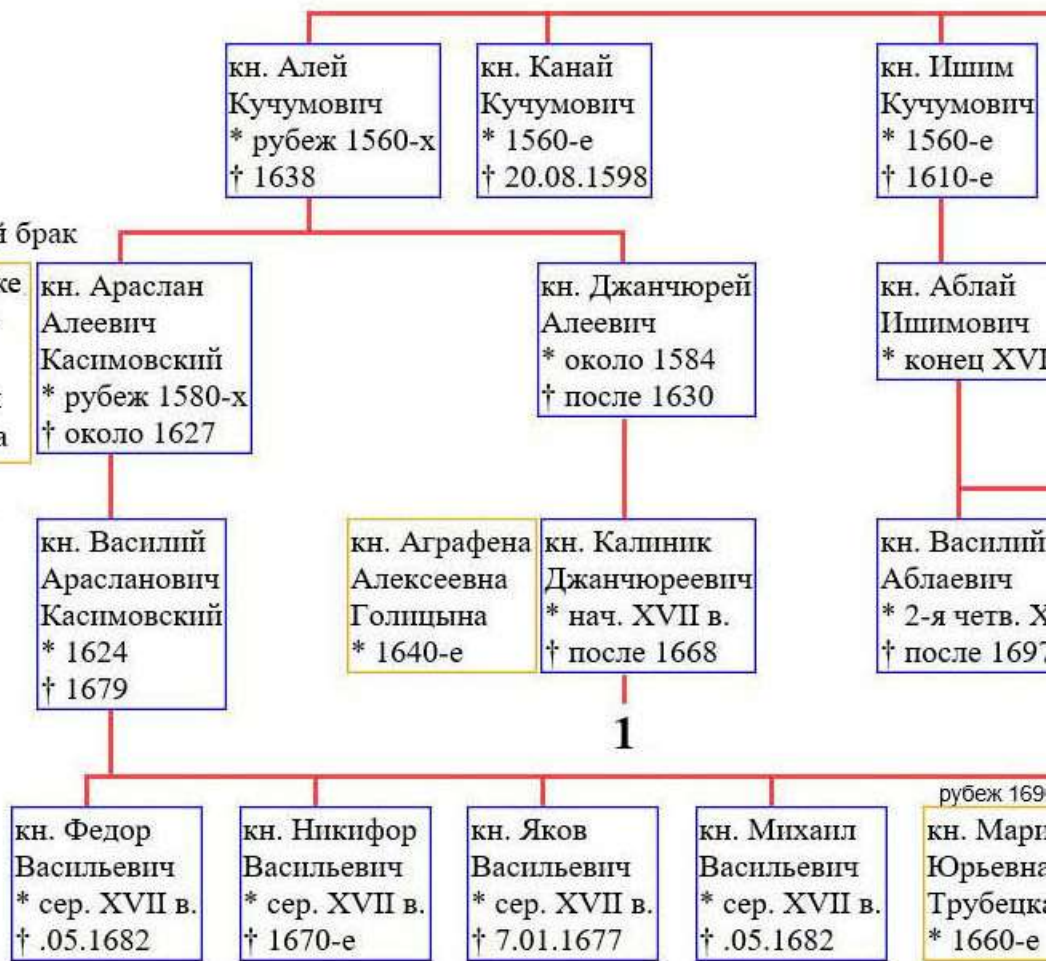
кн. Алей Кучумович
* рубеж 1560-х
† 1638

кн. Канай Кучумович
* 1560-е
† 20.08.1598

кн. Ишим Кучумович
* 1560-е
† 1610-е

й брак

ке
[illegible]
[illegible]
а

кн. Араслан Алеевич Касимовский
* рубеж 1580-х
† около 1627

кн. Джанчюрей Алеевич
* около 1584
† после 1630

кн. Аблай Ишимович
* конец XVI

кн. Василий Арасланович Касимовский
* 1624
† 1679

кн. Аграфена Алексеевна Голицына
* 1640-е

кн. Калиник Джанчюреевич
* нач. XVII в.
† после 1668

1

кн. Василий Аблаевич
* 2-я четв. X
† после 1697

рубеж 169

кн. Федор Васильевич
* сер. XVII в.
† .05.1682

кн. Никифор Васильевич
* сер. XVII в.
† 1670-е

кн. Яков Васильевич
* сер. XVII в.
† 7.01.1677

кн. Михаил Васильевич
* сер. XVII в.
† .05.1682

кн. Мари Юрьевна Трубецка
* 1660-е